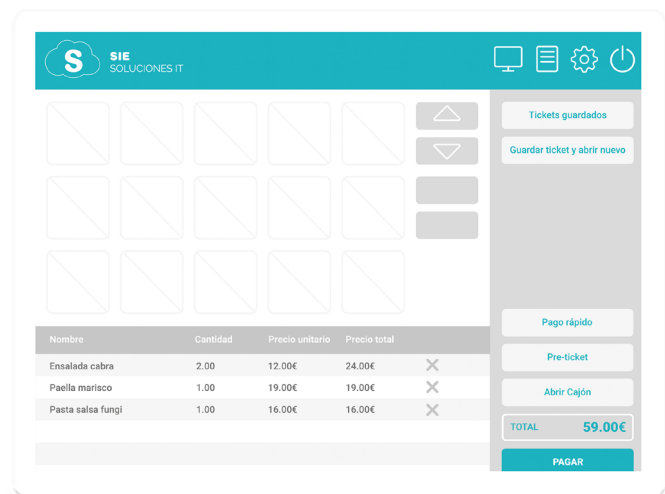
S SIE SOLUCIONES IT

Tickets guardados

Guardar ticket y abrir nuevo

| Nombre | Cantidad | Precio unitario | Precio total |
|---|---|---|---|
| Ensalada cabra | 2.00 | 12.00€ | 24.00€ |
| Paella marisco | 1.00 | 19.00€ | 19.00€ |
| Pasta salsa fungi | 1.00 | 16.00€ | 16.00€ |

Pago rápido

Pre-ticket

Abrir Cajón

TOTAL 59.00€

PAGAR